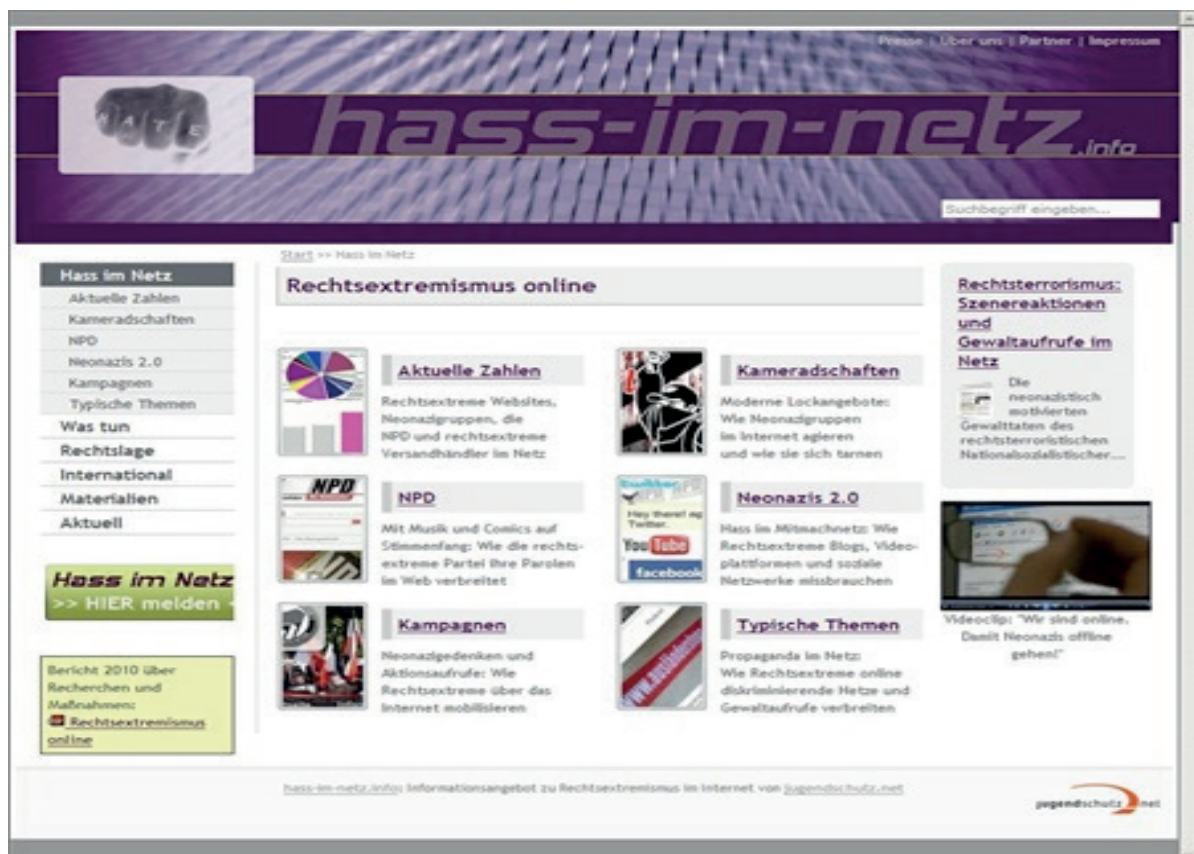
Presse | Über uns | Partner | Impressum

HATE

hass-im-netz.info

Suchbegriff eingeben...

Start >> Hass im Netz

Hass im Netz
Aktuelle Zahlen
Kameradschaften
NPD
Neonazis 2.0
Kampagnen
Typische Themen
Was tun
Rechtslage
International
Materialien
Aktuell

Hass im Netz
>> HIER melden

Bericht 2010 über Recherchen und Maßnahmen: Rechtsextremismus online

Rechtsextremismus online

Aktuelle Zahlen
Rechtsextreme Websites, Neonazigruppen, die NPD und rechtsextreme Versandhändler im Netz

Kameradschaften
Moderne Lockangebote: Wie Neonazigruppen im Internet agieren und wie sie sich tarnen

NPD
Mit Musik und Comics auf Stimmenfang: Wie die rechtsextreme Partei ihre Parolen im Web verbreitet

Neonazis 2.0
Hass im Mitmachnetz: Wie Rechtsextreme Blogs, Videoplattformen und soziale Netzwerke missbrauchen

Kampagnen
Neonazigedenken und Aktionsaufrufe: Wie Rechtsextreme über das Internet mobilisieren

Typische Themen
Propaganda im Netz: Wie Rechtsextreme online diskriminierende Hetze und Gewaltaufrufe verbreiten

Rechtsterrorismus: Szenereaktionen und Gewaltaufrufe im Netz
Die neonazistisch motivierten Gewalttaten des rechtsterroristischen Nationalsozialistischer...

Videoclip: "Wir sind online. Damit Neonazis offline gehen!"

hass-im-netz.info: Informationsangebot zu Rechtsextremismus im Internet von jugendschutz.net

jugendschutz.net